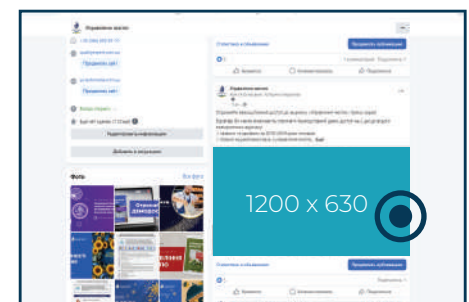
Управління освіти

Продовжити зараз

Редагувати інформацію

Додати в рекомендовані

Фото

Усі фото

Статистика та оголошення

Просувати публікацію

Подобається

Коментувати

Поділитися

Управління освіти

1200 x 630

Статистика та оголошення

Просувати публікацію